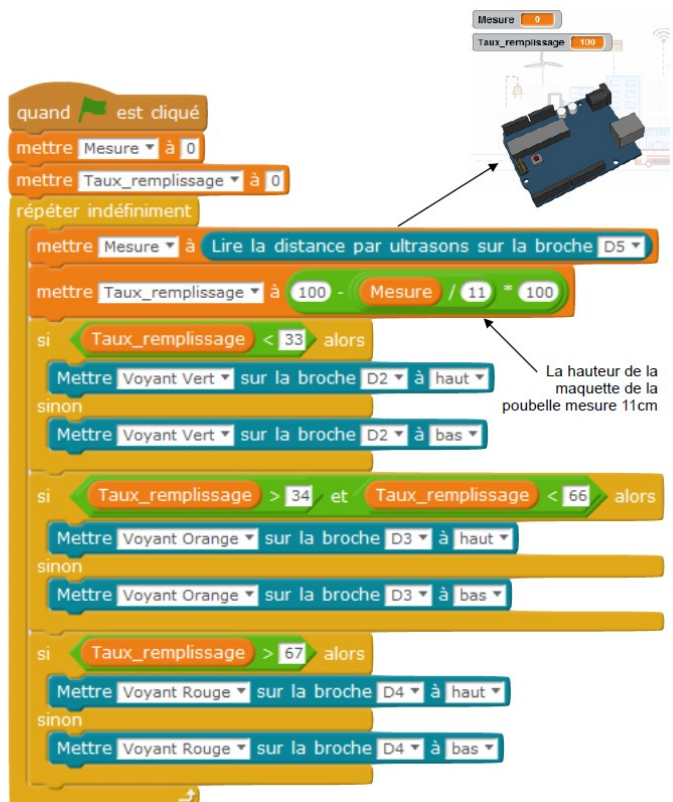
Mesure 0
Taux_remplissage 100

quand est cliqué
mettre Mesure à 0
mettre Taux_remplissage à 0
répéter indéfiniment
mettre Mesure à Lire la distance par ultrasons sur la broche D5
mettre Taux_remplissage à 100 - Mesure / 11 * 100
si Taux_remplissage < 33 alors
Mettre Voyant Vert sur la broche D2 à haut
sinon
Mettre Voyant Vert sur la broche D2 à bas
si Taux_remplissage > 34 et Taux_remplissage < 66 alors
Mettre Voyant Orange sur la broche D3 à haut
sinon
Mettre Voyant Orange sur la broche D3 à bas
si Taux_remplissage > 67 alors
Mettre Voyant Rouge sur la broche D4 à haut
sinon
Mettre Voyant Rouge sur la broche D4 à bas

La hauteur de la maquette de la poubelle mesure 11cm